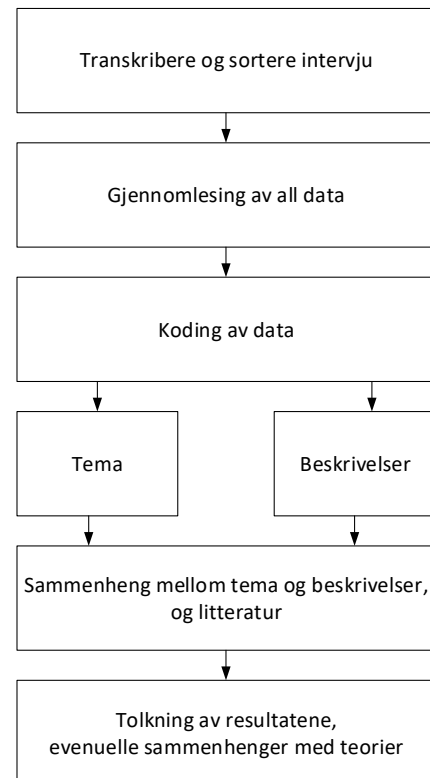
Transkribere og sortere intervju

Gjennomlesing av all data

Koding av data

Tema

Beskrivelser

Sammenheng mellom tema og beskrivelser, og litteratur

Tolkning av resultatene, evenuelle sammenhenger med teorier